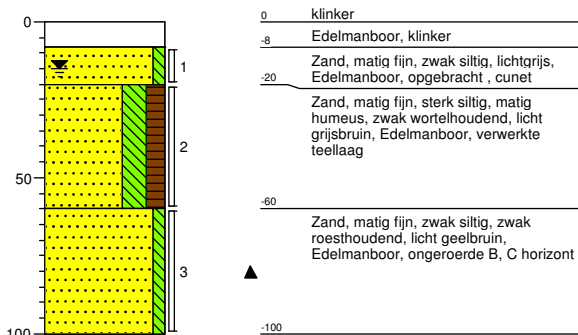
0

50

100

1

2

3

0 klinker

-8 Edelmanboor, klinker

Zand, matig fijn, zwak siltig, lichtgrijs, Edelmanboor, opgebracht , cunet

-20

Zand, matig fijn, sterk siltig, matig humeus, zwak wortelhoudend, licht grijsbruin, Edelmanboor, verwerkte teellaag

-60

Zand, matig fijn, zwak siltig, zwak roesthoudend, licht geelbruin, Edelmanboor, ongeroerde B, C horizont

-100